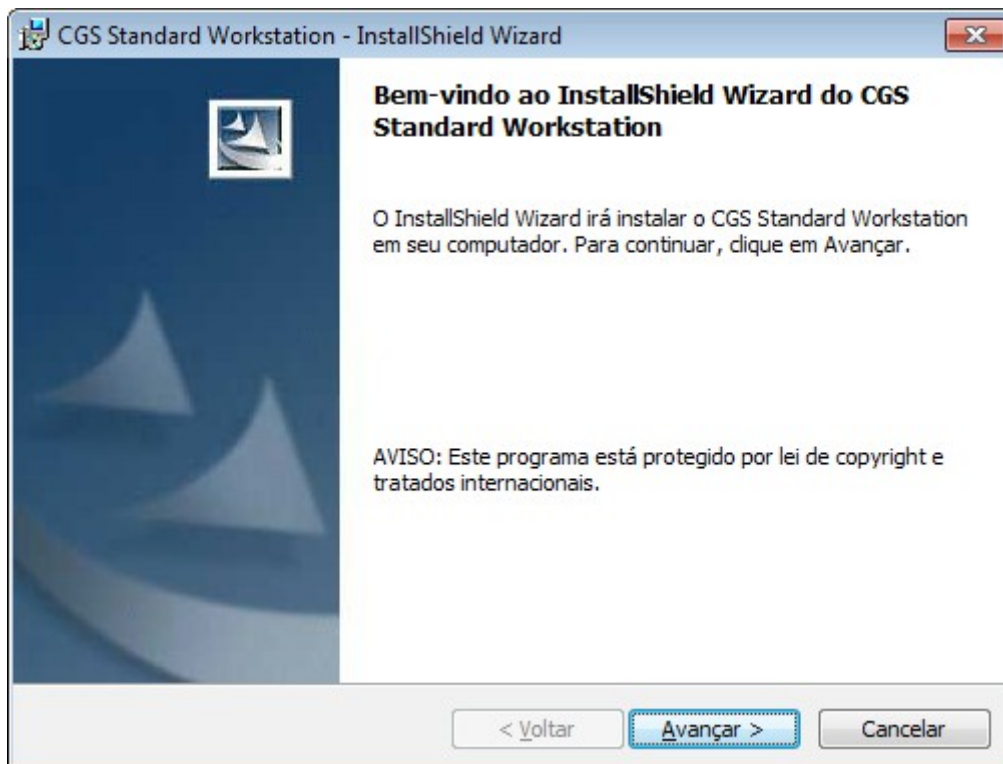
CGS Standard Workstation - InstallShield Wizard

Bem-vindo ao InstallShield Wizard do CGS Standard Workstation

O InstallShield Wizard irá instalar o CGS Standard Workstation em seu computador. Para continuar, clique em Avançar.

AVISO: Este programa está protegido por lei de copyright e tratados internacionais.

< Voltar
Avançar >
Cancelar